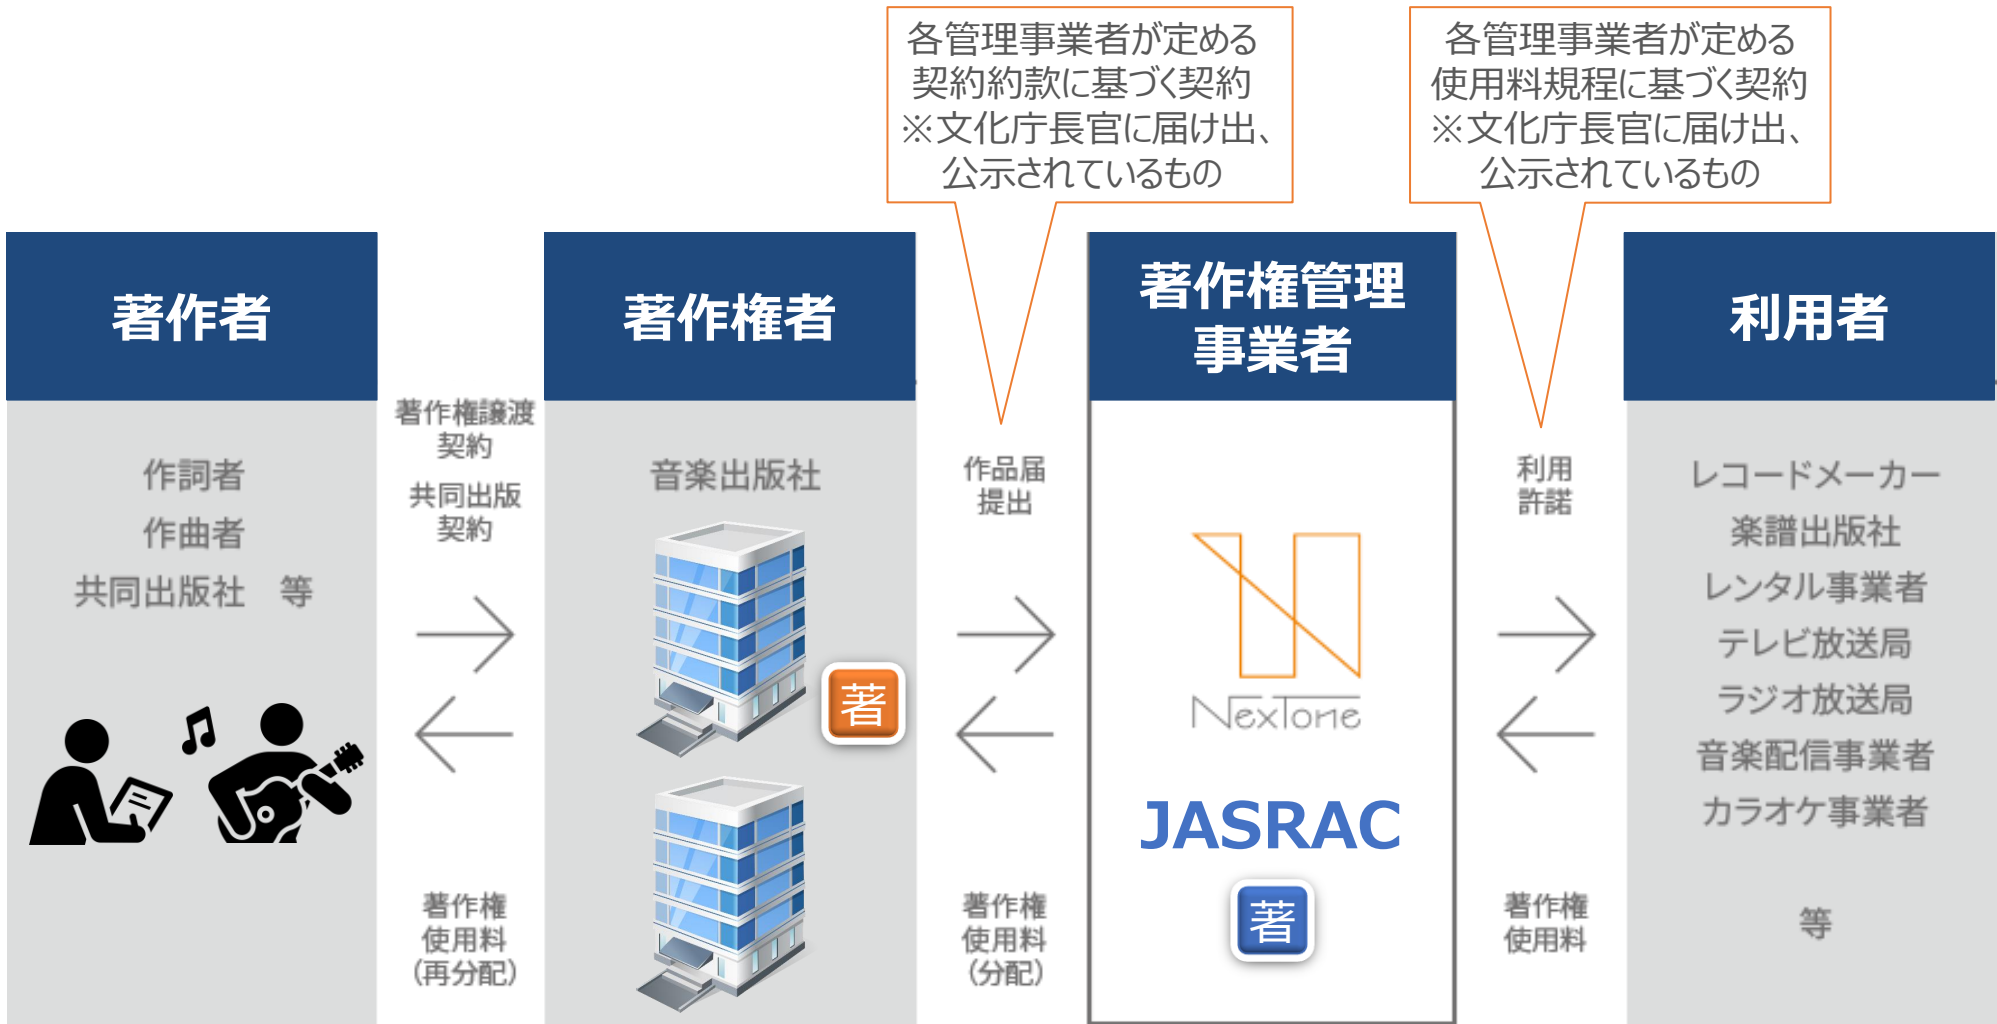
各管理事業者が定める契約約款に基づく契約
※文化庁長官に届け出、公示されているもの

各管理事業者が定める使用料規程に基づく契約
※文化庁長官に届け出、公示されているもの

著作者

作詞者
作曲者
共同出版社　等

著作権譲渡契約
共同出版契約

著作権使用料（再分配）

著作権者

音楽出版社

著

作品届提出

著作権使用料（分配）

著作権管理事業者

NexTone

JASRAC

著

利用許諾

著作権使用料

利用者

レコードメーカー
楽譜出版社
レンタル事業者
テレビ放送局
ラジオ放送局
音楽配信事業者
カラオケ事業者

等